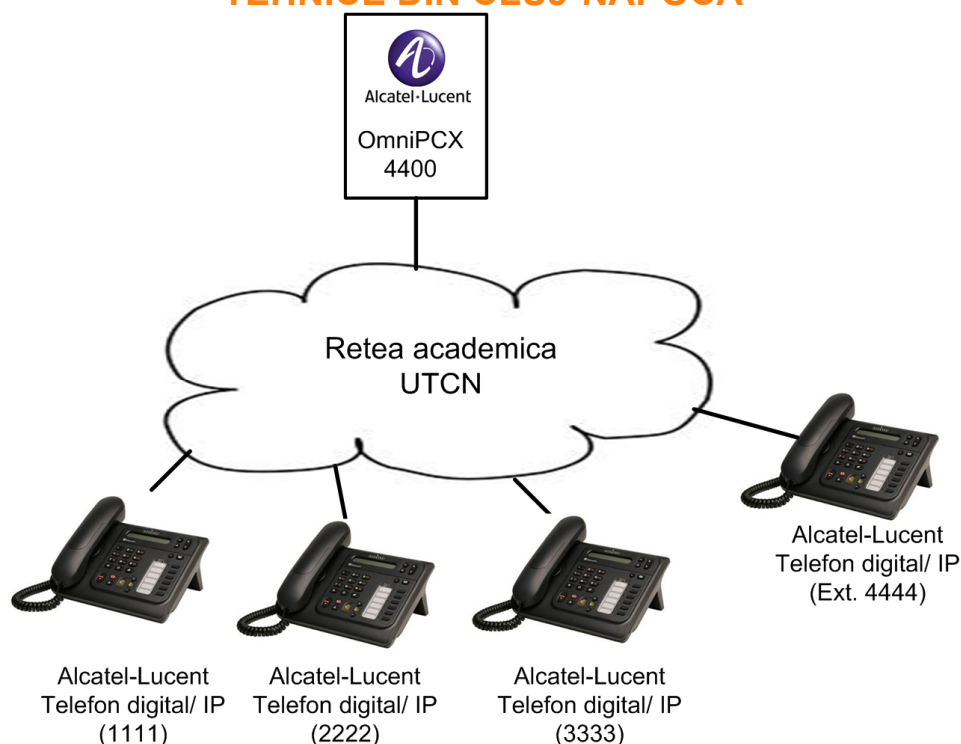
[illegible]

Alcatel·Lucent

OmniPCX
4400

Retea academica
UTCN

Alcatel-Lucent
Telefon digital/ IP
(Ext. 4444)

Alcatel-Lucent
Telefon digital/ IP
(1111)

Alcatel-Lucent
Telefon digital/ IP
(2222)

Alcatel-Lucent
Telefon digital/ IP
(3333)